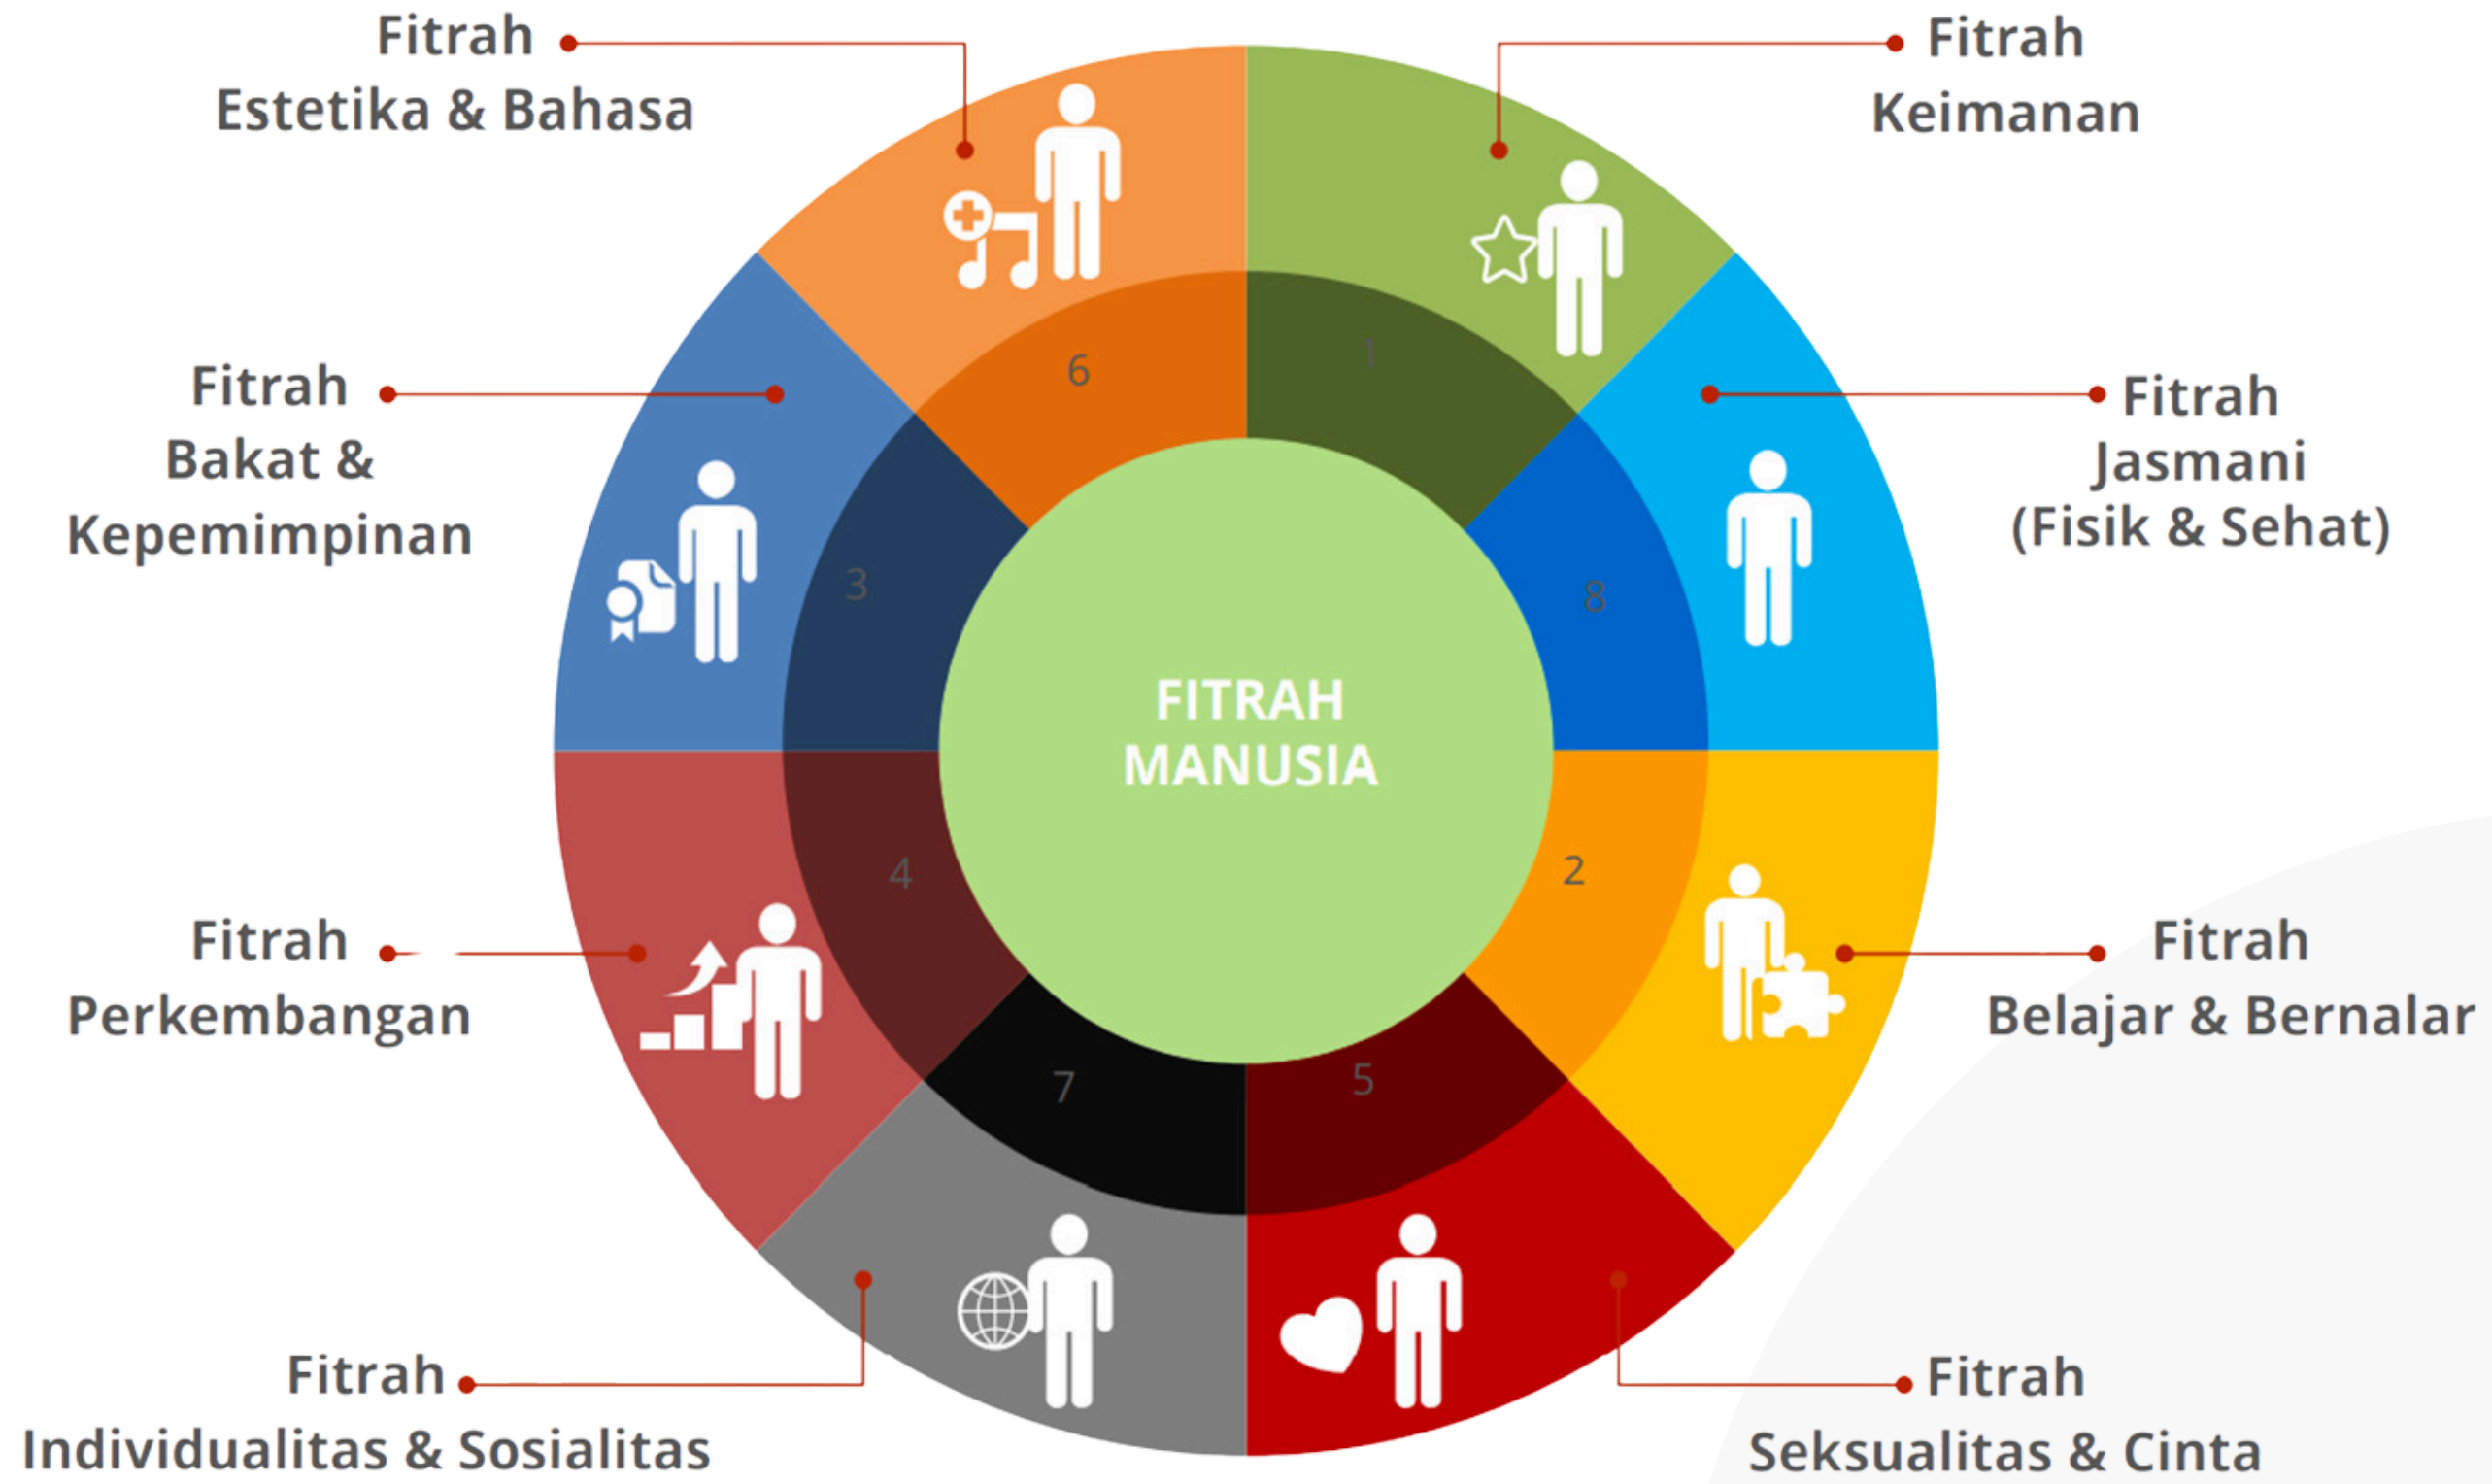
Fitrah
Estetika & Bahasa

Fitrah
Keimanan

Fitrah
Bakat &
Kepemimpinan

Fitrah
Jasmani
(Fisik & Sehat)

6

1

3

8

FITRAH
MANUSIA

4

2

Fitrah
Perkembangan

Fitrah
Belajar & Bernalar

7

5

Fitrah
Individualitas & Sosialitas

Fitrah
Seksualitas & Cinta